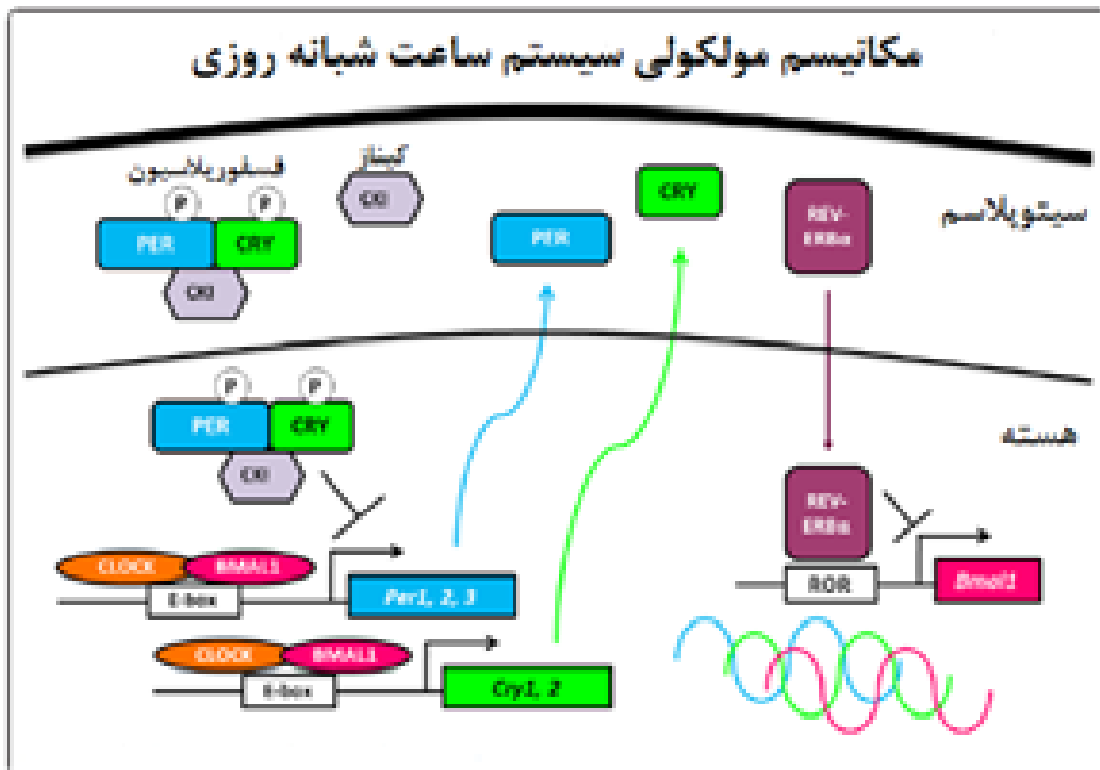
مکانیسم مولکولی سیستم ساعت شبانه روزی

فسفوریلاسیون
کیناز
CKI
P
P
PER
CRY
CKI
PER
CRY
REV-ERBα
سیتوپلاسم

P
P
PER
CRY
CKI
هسته
CLOCK
BMAL1
E-box
Per1, 2, 3
CLOCK
BMAL1
E-box
Cry1, 2
REV-ERBα
ROR
Bmal1